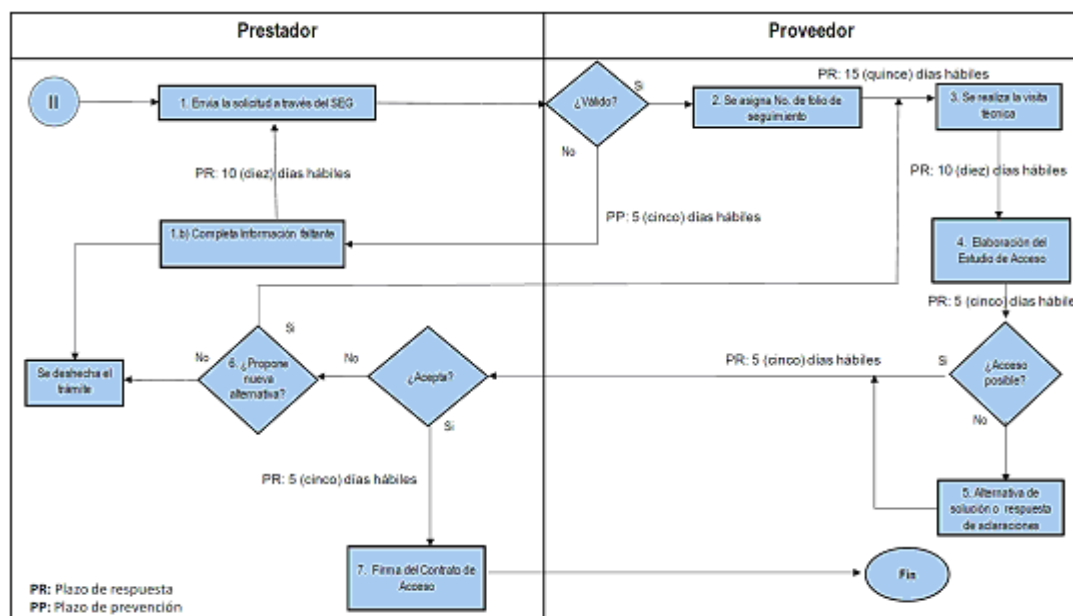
Prestador

Proveedor

II

1. Envía la solicitud a través del SEG

¿Válido?

Si

No

2. Se asigna No. de folio de seguimiento

PR: 15 (quince) días hábiles

3. Se realiza la visita técnica

PR: 10 (diez) días hábiles

PR: 10 (diez) días hábiles

PP: 5 (cinco) días hábiles

1.b) Completa información faltante

4. Elaboración del Estudio de Acceso

PR: 5 (cinco) días hábile

Si

No

6. ¿ Propone nueva alternativa?

No

¿Acepta?

PR: 5 (cinco) días hábiles

Si

¿Acceso posible?

Se deshecha el trámite

Si

No

PR: 5 (cinco) días hábiles

5. Alternativa de solución o respuesta de aclaraciones

7. Firma del Contrato de Acceso

Fin

PR: Plazo de respuesta
PP: Plazo de prevención